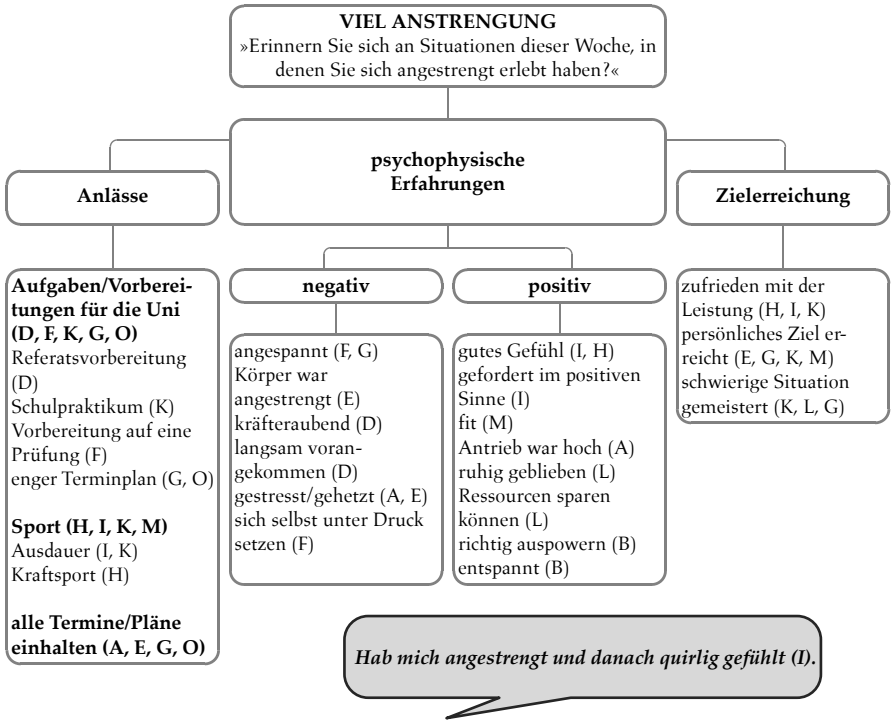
VIEL ANSTRENGUNG
»Erinnern Sie sich an Situationen dieser Woche, in denen Sie sich angestrengt erlebt haben?«

psychophysische Erfahrungen

Anlässe

Zielerreichung

Aufgaben/Vorbereitungen für die Uni (D, F, K, G, O)
Referatsvorbereitung (D)
Schulpraktikum (K)
Vorbereitung auf eine Prüfung (F)
enger Terminplan (G, O)

Sport (H, I, K, M)
Ausdauer (I, K)
Kraftsport (H)

alle Termine/Pläne einhalten (A, E, G, O)

negativ

angespannt (F, G)
Körper war angestrengt (E)
kräfteraubend (D)
langsam vorangekommen (D)
gestresst/gehetzt (A, E)
sich selbst unter Druck setzen (F)

positiv

gutes Gefühl (I, H)
gefordert im positiven Sinne (I)
fit (M)
Antrieb war hoch (A)
ruhig geblieben (L)
Ressourcen sparen können (L)
richtig auspowern (B)
entspannt (B)

zufrieden mit der Leistung (H, I, K)
persönliches Ziel erreicht (E, G, K, M)
schwierige Situation gemeistert (K, L, G)

Hab mich angestrengt und danach quirlig gefühlt (I).